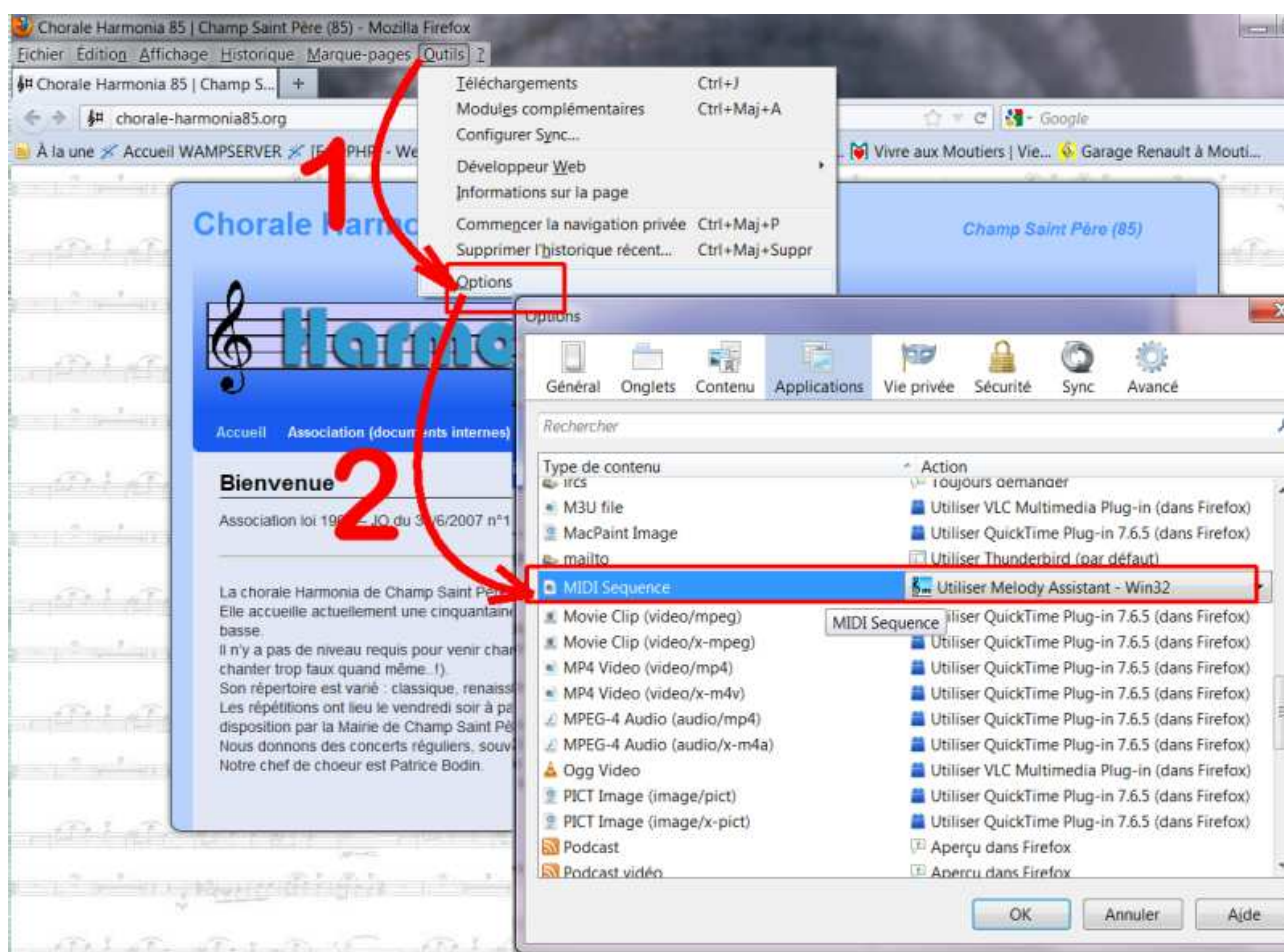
Chorale Harmonia 85 | Champ Saint Père (85) - Mozilla Firefox
Fichier Edition Affichage Historique Marque-pages Outils ?
Chorale Harmonia 85 | Champ S... +
chorale-harmonia85.org
Google
À la une Accueil WAMPSERVER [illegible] PHP - We
Vivre aux Moutiers | Vie... Garage Renault à Mouti...

Téléchargements Ctrl+J
Modules complémentaires Ctrl+Maj+A
Configurer Sync...
Développeur Web
Informations sur la page
Commencer la navigation privée Ctrl+Maj+P
Supprimer l'historique récent... Ctrl+Maj+Suppr
Options

1
2

Chorale Harmo
Champ Saint Père (85)
Harmo
Accueil Association (documents internes)
Bienvenue
Association loi 19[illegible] JO du 3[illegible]6/2007 n°1

La chorale Harmonia de Champ Saint Pè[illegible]
Elle accueille actuellement une cinquantain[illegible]
basse.
Il n'y a pas de niveau requis pour venir char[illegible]
chanter trop faux quand même..!).
Son répertoire est varié : classique, renaiss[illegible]
Les répétitions ont lieu le vendredi soir à pa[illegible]
disposition par la Mairie de Champ Saint Pè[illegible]
Nous donnons des concerts réguliers, souv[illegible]
Notre chef de choeur est Patrice Bodin.

Options
Général Onglets Contenu Applications Vie privée Sécurité Sync Avancé
Rechercher

| Type de contenu | Action |
|---|---|
| ircs | Toujours demander |
| M3U file | Utiliser VLC Multimedia Plug-in (dans Firefox) |
| MacPaint Image | Utiliser QuickTime Plug-in 7.6.5 (dans Firefox) |
| mailto | Utiliser Thunderbird (par défaut) |
| MIDI Sequence | Utiliser Melody Assistant - Win32 |
| Movie Clip (video/mpeg) | MIDI Sequence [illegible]iliser QuickTime Plug-in 7.6.5 (dans Firefox) |
| Movie Clip (video/x-mpeg) | Utiliser QuickTime Plug-in 7.6.5 (dans Firefox) |
| MP4 Video (video/mp4) | Utiliser QuickTime Plug-in 7.6.5 (dans Firefox) |
| MP4 Video (video/x-m4v) | Utiliser QuickTime Plug-in 7.6.5 (dans Firefox) |
| MPEG-4 Audio (audio/mp4) | Utiliser QuickTime Plug-in 7.6.5 (dans Firefox) |
| MPEG-4 Audio (audio/x-m4a) | Utiliser QuickTime Plug-in 7.6.5 (dans Firefox) |
| Ogg Video | Utiliser VLC Multimedia Plug-in (dans Firefox) |
| PICT Image (image/pict) | Utiliser QuickTime Plug-in 7.6.5 (dans Firefox) |
| PICT Image (image/x-pict) | Utiliser QuickTime Plug-in 7.6.5 (dans Firefox) |
| Podcast | Aperçu dans Firefox |
| Podcast vidéo | Aperçu dans Firefox |

OK Annuler Aide